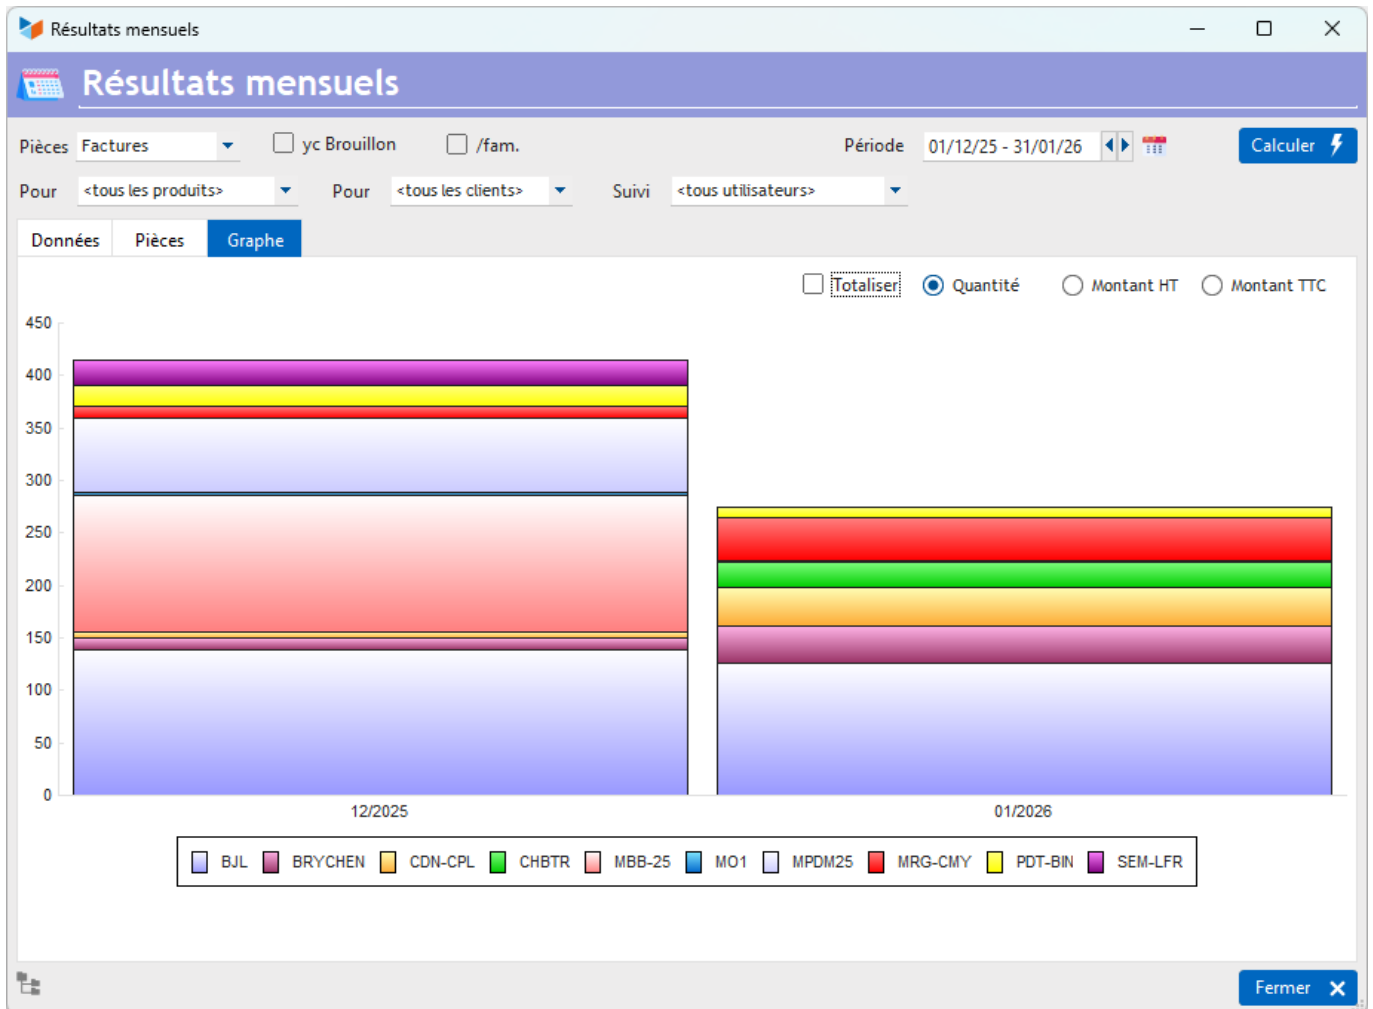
Résultats mensuels

Résultats mensuels

Pièces Factures
yc Brouillon
/fam.
Période 01/12/25 - 31/01/26
Calculer

Pour <tous les produits>
Pour <tous les clients>
Suivi <tous utilisateurs>

Données
Pièces
Graphe

Totaliser
Quantité
Montant HT
Montant TTC

450
400
350
300
250
200
150
100
50
0

12/2025
01/2026

BJL
BRYCHEN
CDN-CPL
CHBTR
MBB-25
MO1
MPDM25
MRG-CMY
PDT-BIN
SEM-LFR

Fermer